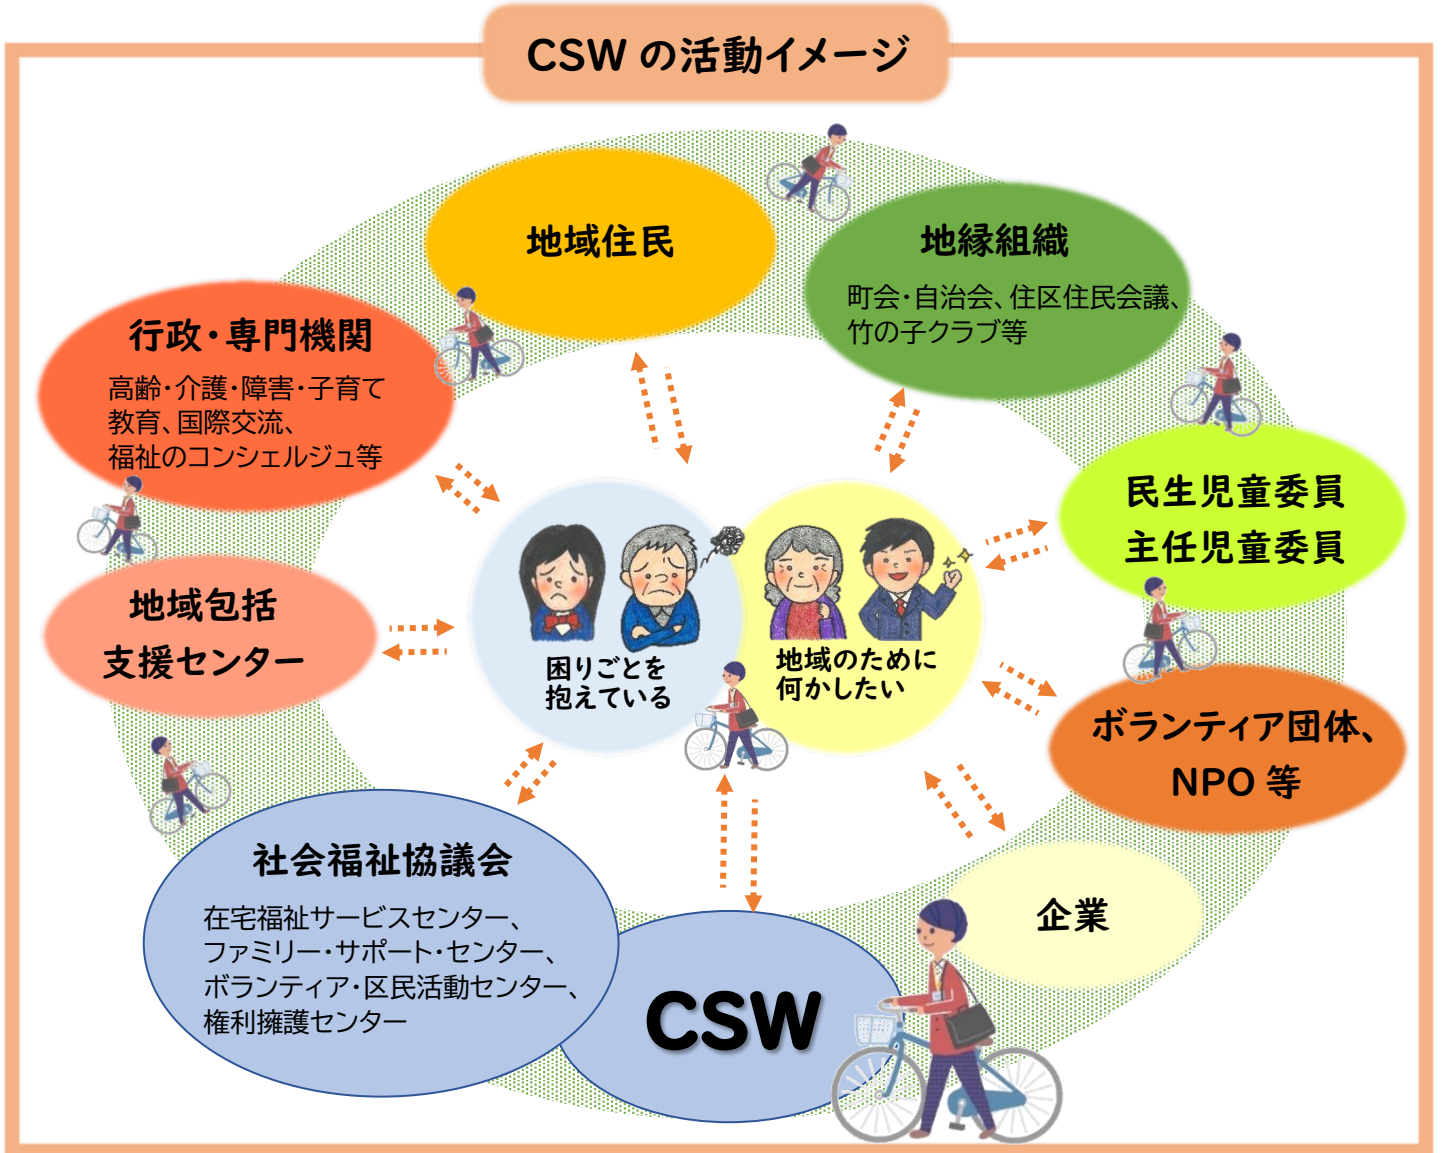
CSW の活動イメージ

地域住民

地縁組織
町会・自治会、住区住民会議、竹の子クラブ等

行政・専門機関
高齢・介護・障害・子育て
教育、国際交流、
福祉のコンシェルジュ等

民生児童委員
主任児童委員

地域包括
支援センター

困りごとを
抱えている

地域のために
何かしたい

ボランティア団体、
NPO 等

企業

社会福祉協議会
在宅福祉サービスセンター、
ファミリー・サポート・センター、
ボランティア・区民活動センター、
権利擁護センター

CSW